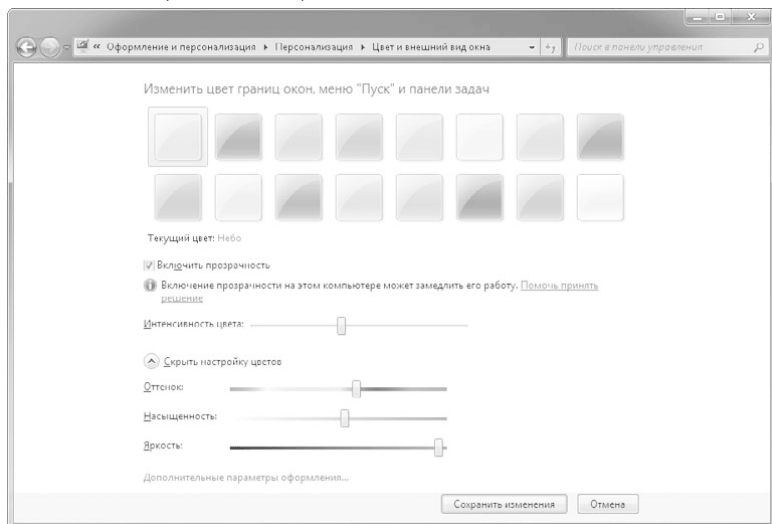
« Оформление и персонализация ▸ Персонализация ▸ Цвет и внешний вид окна

Поиск в панели управления

Изменить цвет границ окон, меню "Пуск" и панели задач

Текущий цвет: Небо

Включить прозрачность

Включение прозрачности на этом компьютере может замедлить его работу. Помочь принять решение

Интенсивность цвета:

Скрыть настройку цветов

Оттенок:

Насыщенность:

Яркость:

Дополнительные параметры оформления...

Сохранить изменения

Отмена